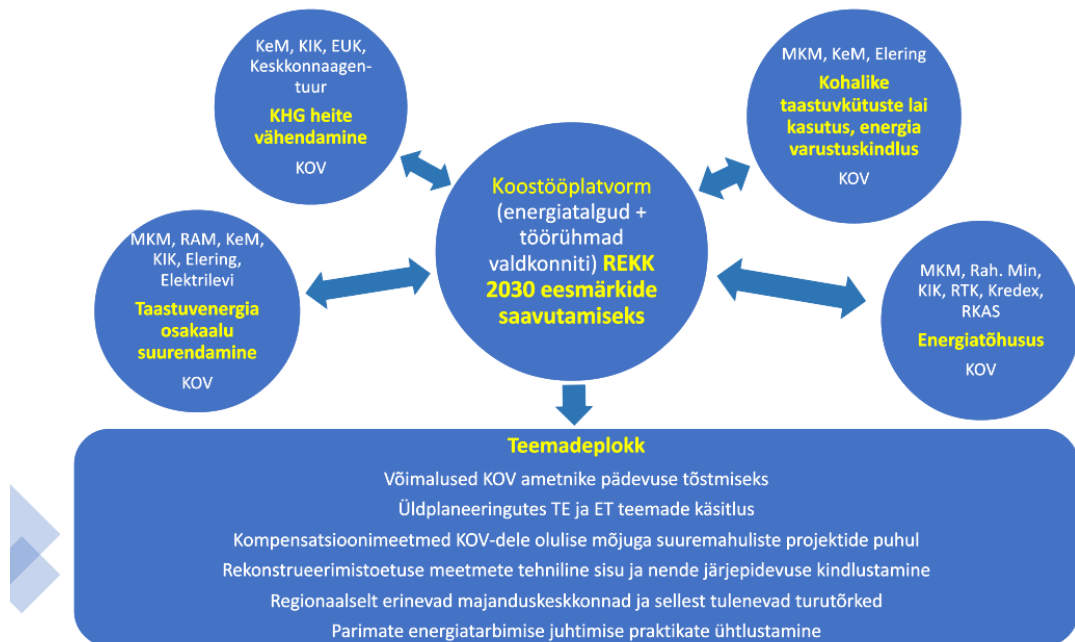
KeM, KIK, EUK, Keskkonnaagentuur

KHG heite vähendamine

KOV

MKM, KeM, Elering

Kohalike taastuvkütuste lai kasutus, energia varustuskindlus

KOV

Koostööplatvorm (energiatalgud + töörühmad valdkonniti) REKK 2030 eesmärkide saavutamiseks

MKM, RAM, KeM, KIK, Elering, Elektrilevi

Taastuvenergia osakaalu suurendamine

KOV

MKM, Rah. Min, KIK, RTK, Kredex, RKAS

Energiatõhusus

KOV

Teemadeplokk

Võimalused KOV ametnike pädevuse tõstmiseks

Üldplaneeringutes TE ja ET teemade käsitlus

Kompensatsioonimeetmed KOV-dele olulise mõjuga suuremahuliste projektide puhul

Rekonstrueerimistoetuse meetmete tehniline sisu ja nende järjepidevuse kindlustamine

Regionaalselt erinevad majanduskeskkonnad ja sellest tulenevad turutõrked

Parimate energiatarbimise juhtimise praktikate ühtlustamine